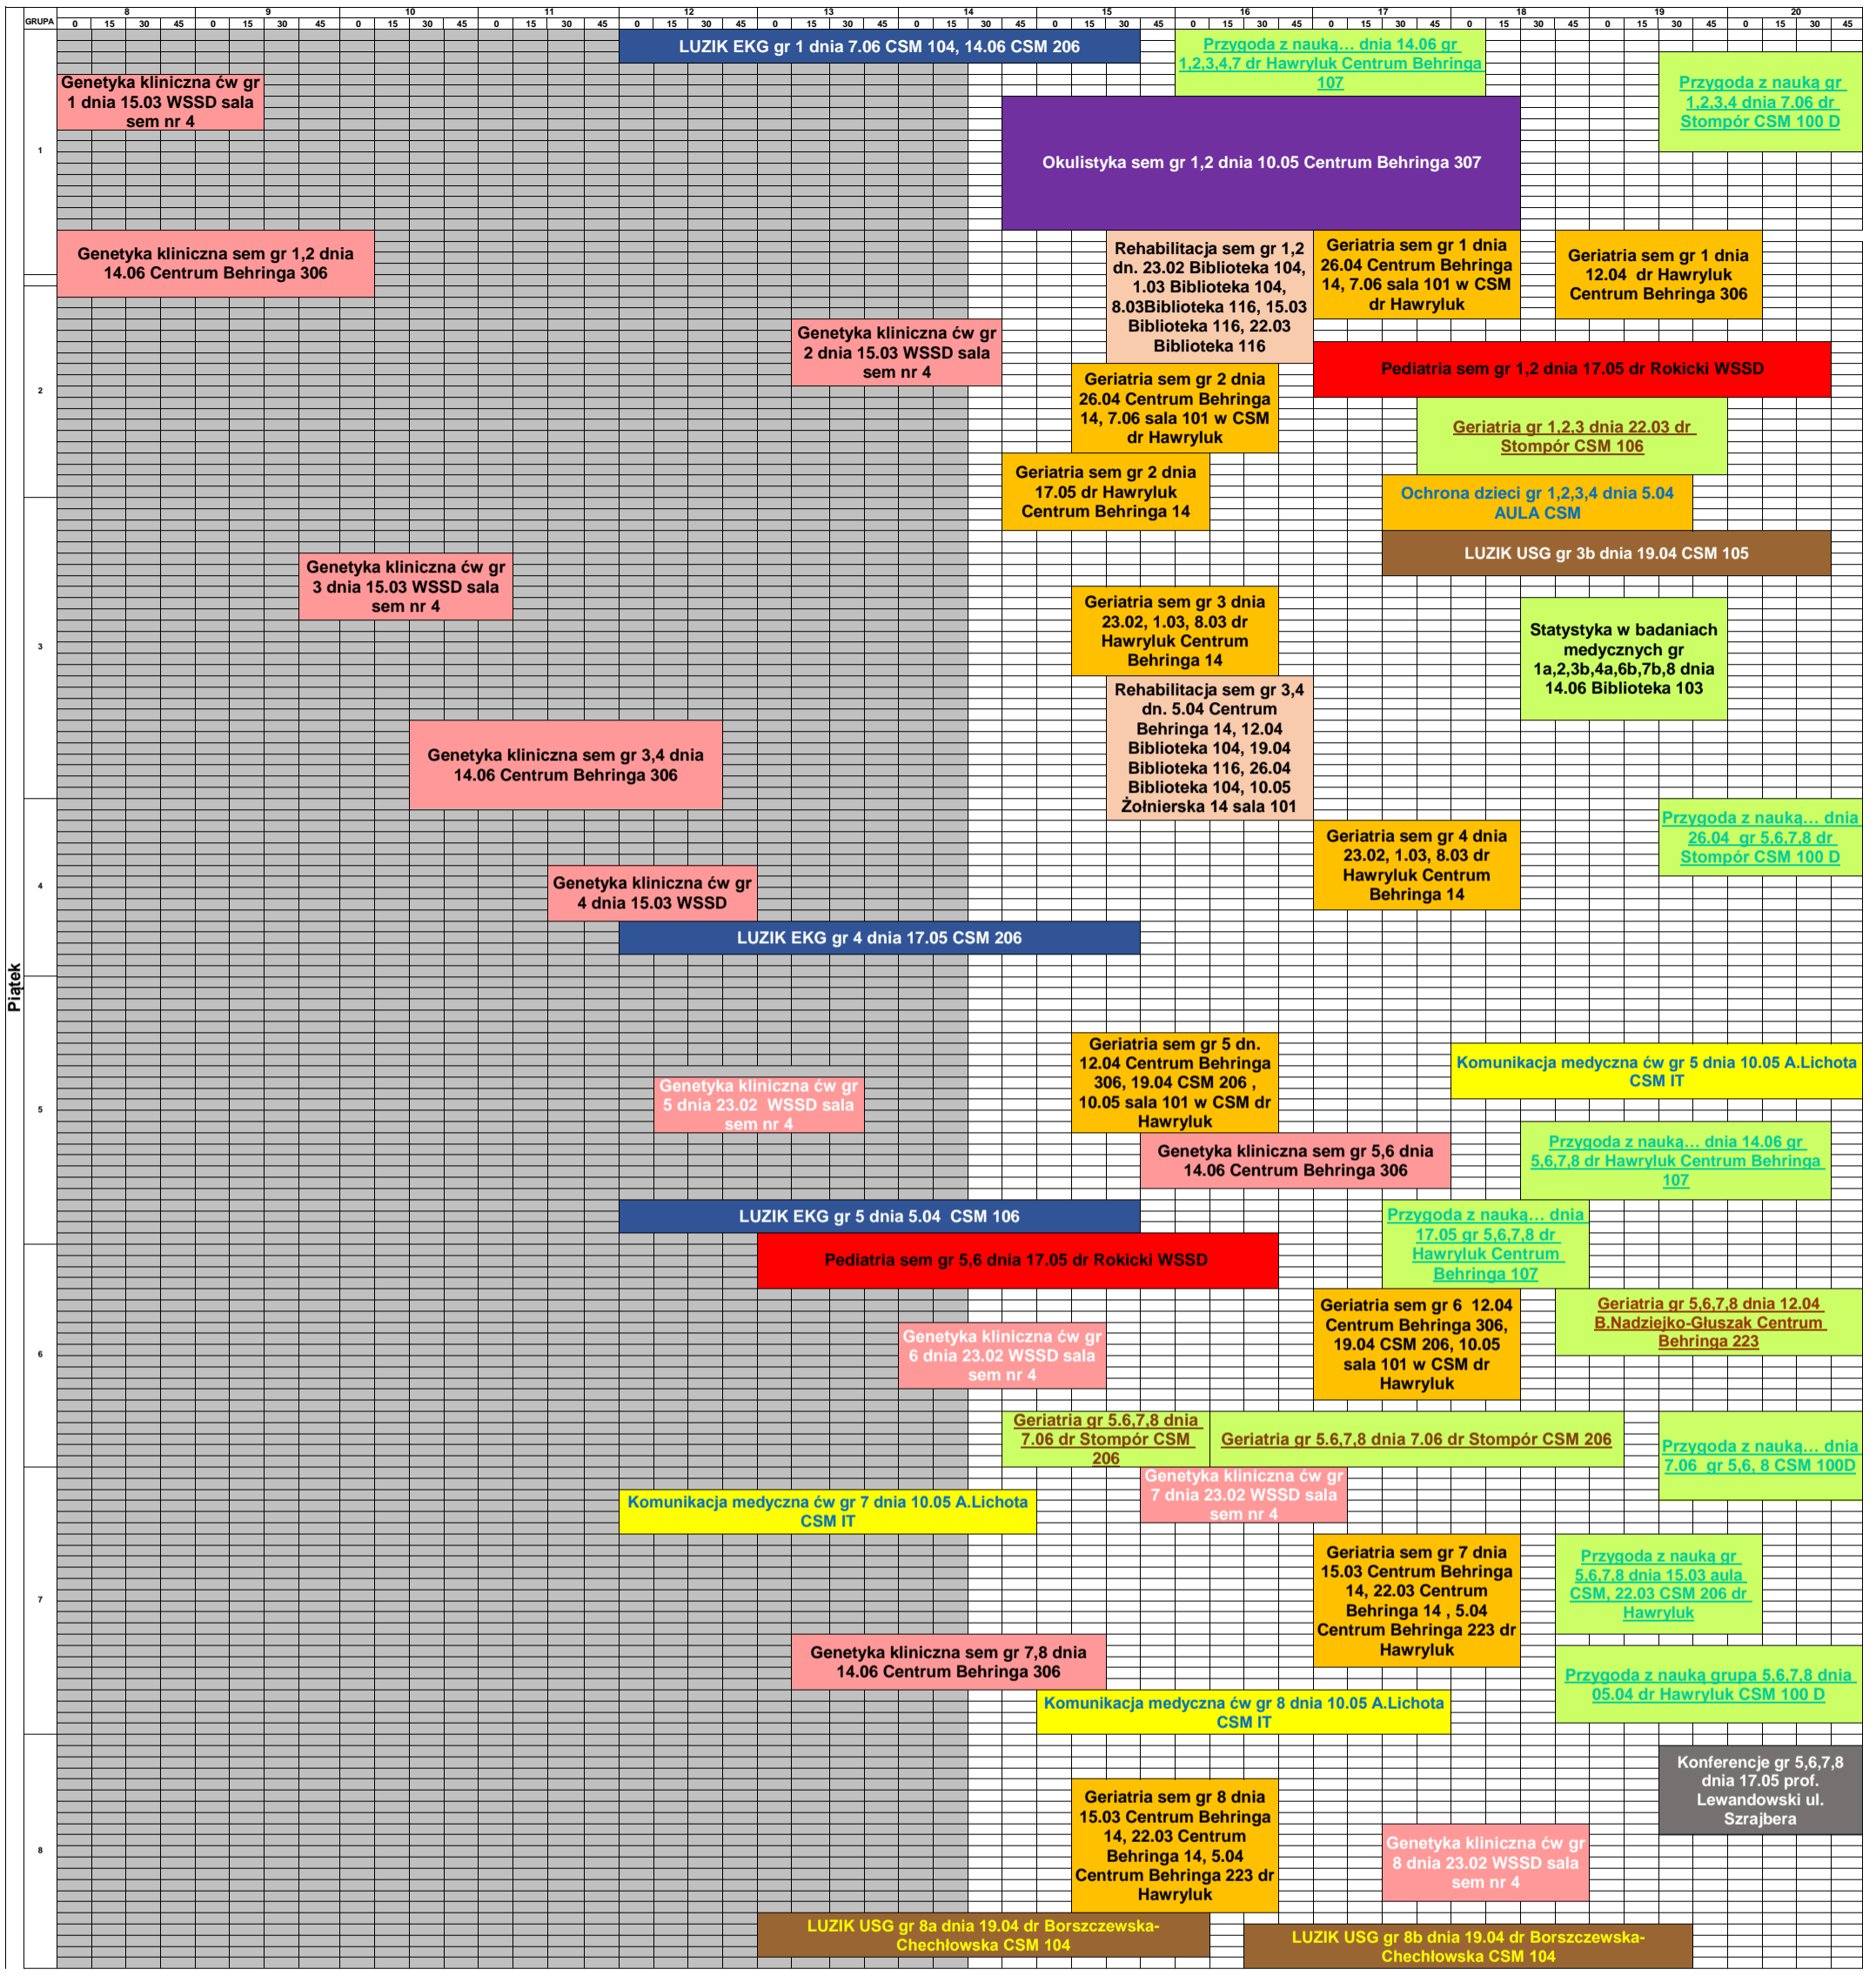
GRUPA

8 9 10 11 12 13 14 15 16 17 18 19 20

0 15 30 45 0 15 30 45 0 15 30 45 0 15 30 45 0 15 30 45 0 15 30 45 0 15 30 45 0 15 30 45 0 15 30 45 0 15 30 45 0 15 30 45 0 15 30 45 0 15 30 45

Piątek

1

LUZIK EKG gr 1 dnia 7.06 CSM 104, 14.06 CSM 206

Przygoda z nauką... dnia 14.06 gr 1,2,3,4,7 dr Hawryluk Centrum Behringa 107

Genetyka kliniczna ćw gr 1 dnia 15.03 WSSD sala sem nr 4

Przygoda z nauką gr 1,2,3,4 dnia 7.06 dr Stompór CSM 100 D

Okulistyka sem gr 1,2 dnia 10.05 Centrum Behringa 307

Genetyka kliniczna sem gr 1,2 dnia 14.06 Centrum Behringa 306

Rehabilitacja sem gr 1,2 dn. 23.02 Biblioteka 104, 1.03 Biblioteka 104, 8.03Biblioteka 116, 15.03 Biblioteka 116, 22.03 Biblioteka 116

Geriatria sem gr 1 dnia 26.04 Centrum Behringa 14, 7.06 sala 101 w CSM dr Hawryluk

Geriatria sem gr 1 dnia 12.04 dr Hawryluk Centrum Behringa 306

2

Genetyka kliniczna ćw gr 2 dnia 15.03 WSSD sala sem nr 4

Pediatria sem gr 1,2 dnia 17.05 dr Rokicki WSSD

Geriatria sem gr 2 dnia 26.04 Centrum Behringa 14, 7.06 sala 101 w CSM dr Hawryluk

Geriatria gr 1,2,3 dnia 22.03 dr Stompór CSM 106

Geriatria sem gr 2 dnia 17.05 dr Hawryluk Centrum Behringa 14

Ochrona dzieci gr 1,2,3,4 dnia 5.04 AULA CSM

LUZIK USG gr 3b dnia 19.04 CSM 105

3

Genetyka kliniczna ćw gr 3 dnia 15.03 WSSD sala sem nr 4

Geriatria sem gr 3 dnia 23.02, 1.03, 8.03 dr Hawryluk Centrum Behringa 14

Statystyka w badaniach medycznych gr 1a,2,3b,4a,6b,7b,8 dnia 14.06 Biblioteka 103

Rehabilitacja sem gr 3,4 dn. 5.04 Centrum Behringa 14, 12.04 Biblioteka 104, 19.04 Biblioteka 116, 26.04 Biblioteka 104, 10.05 Żołnierska 14 sala 101

Genetyka kliniczna sem gr 3,4 dnia 14.06 Centrum Behringa 306

4

Przygoda z nauką... dnia 26.04 gr 5,6,7,8 dr Stompór CSM 100 D

Geriatria sem gr 4 dnia 23.02, 1.03, 8.03 dr Hawryluk Centrum Behringa 14

Genetyka kliniczna ćw gr 4 dnia 15.03 WSSD

LUZIK EKG gr 4 dnia 17.05 CSM 206

5

Geriatria sem gr 5 dn. 12.04 Centrum Behringa 306, 19.04 CSM 206 , 10.05 sala 101 w CSM dr Hawryluk

Komunikacja medyczna ćw gr 5 dnia 10.05 A.Lichota CSM IT

Genetyka kliniczna ćw gr 5 dnia 23.02 WSSD sala sem nr 4

Genetyka kliniczna sem gr 5,6 dnia 14.06 Centrum Behringa 306

Przygoda z nauka... dnia 14.06 gr 5,6,7,8 dr Hawryluk Centrum Behringa 107

LUZIK EKG gr 5 dnia 5.04 CSM 106

Przygoda z nauka... dnia 17.05 gr 5,6,7,8 dr Hawryluk Centrum Behringa 107

Pediatria sem gr 5,6 dnia 17.05 dr Rokicki WSSD

6

Geriatria sem gr 6 12.04 Centrum Behringa 306, 19.04 CSM 206, 10.05 sala 101 w CSM dr Hawryluk

Geriatria gr 5,6,7,8 dnia 12.04 B.Nadziejko-Gluszak Centrum Behringa 223

Genetyka kliniczna ćw gr 6 dnia 23.02 WSSD sala sem nr 4

Geriatria gr 5.6,7,8 dnia 7.06 dr Stompór CSM 206

Geriatria gr 5.6,7,8 dnia 7.06 dr Stompór CSM 206

Przygoda z nauką... dnia 7.06 gr 5,6, 8 CSM 100D

7

Genetyka kliniczna ćw gr 7 dnia 23.02 WSSD sala sem nr 4

Komunikacja medyczna ćw gr 7 dnia 10.05 A.Lichota CSM IT

Geriatria sem gr 7 dnia 15.03 Centrum Behringa 14, 22.03 Centrum Behringa 14 , 5.04 Centrum Behringa 223 dr Hawryluk

Przygoda z nauką gr 5,6,7,8 dnia 15.03 aula CSM, 22.03 CSM 206 dr Hawryluk

Genetyka kliniczna sem gr 7,8 dnia 14.06 Centrum Behringa 306

Przygoda z nauką grupa 5,6,7,8 dnia 05.04 dr Hawryluk CSM 100 D

Komunikacja medyczna ćw gr 8 dnia 10.05 A.Lichota CSM IT

8

Konferencje gr 5,6,7,8 dnia 17.05 prof. Lewandowski ul. Szrajbera

Geriatria sem gr 8 dnia 15.03 Centrum Behringa 14, 22.03 Centrum Behringa 14, 5.04 Centrum Behringa 223 dr Hawryluk

Genetyka kliniczna ćw gr 8 dnia 23.02 WSSD sala sem nr 4

LUZIK USG gr 8a dnia 19.04 dr Borszczewska-Chechłowska CSM 104

LUZIK USG gr 8b dnia 19.04 dr Borszczewska-Chechłowska CSM 104